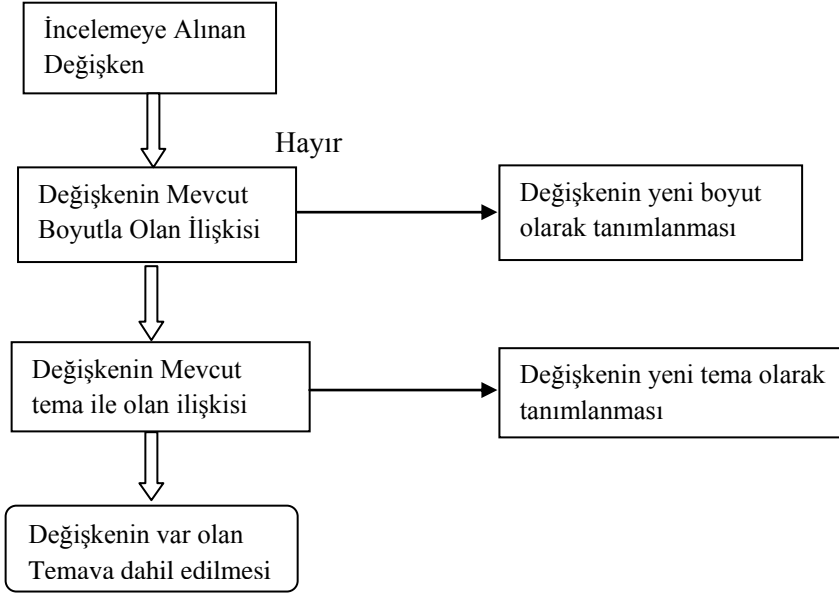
İncelemeye Alınan Değişken

Hayır

Değişkenin Mevcut Boyutla Olan İlişkisi

Değişkenin yeni boyut olarak tanımlanması

Değişkenin Mevcut tema ile olan ilişkisi

Değişkenin yeni tema olarak tanımlanması

Değişkenin var olan Temava dahil edilmesi